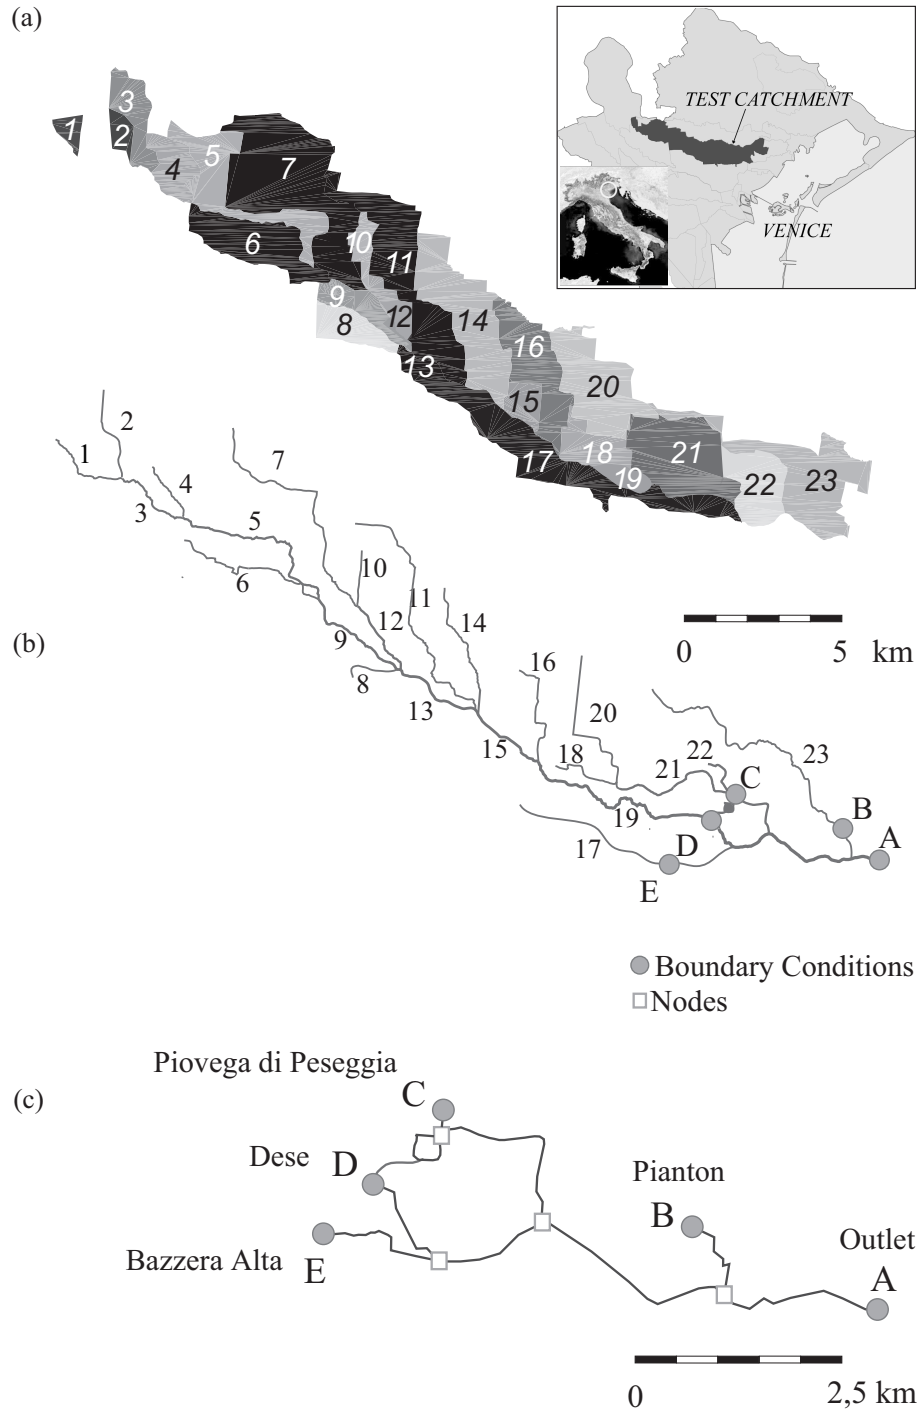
(a)

TEST CATCHMENT

VENICE

1 2 3 4 5 7 6 10 11 9 8 12 14 13 16 15 20 17 18 19 21 22 23

1 2 3 4 5 6 7 10 11 12 9 14 8 13 16 20 15 18 22 21 23 C 19 B D A 17 E

0 5 km

(b)

Boundary Conditions
Nodes

(c)

Piovega di Peseggia
C
Dese
D
Pianton
B
Bazzera Alta
E
Outlet
A

0 2,5 km